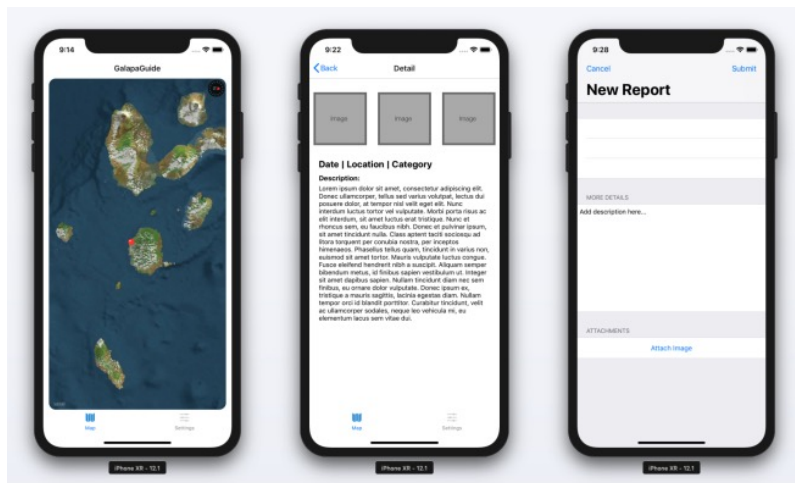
9:14

GalapaGuide

Map

Settings

iPhone XR - 12.1

9:22

Back

Detail

Image

Image

Image

Date | Location | Category

Description:

Lorem ipsum dolor sit amet, consectetur adipiscing elit. Donec ullamcorper, tellus sed varius volutpat, lectus dui posuere dolor, at tempor nisl velit eget elit. Nunc interdum luctus tortor vel vulputate. Morbi porta risus ac elit interdum, sit amet luctus erat tristique. Nunc et rhoncus sem, eu faucibus nibh. Donec et pulvinar ipsum, sit amet tincidunt nulla. Class aptent taciti sociosqu ad litora torquent per conubia nostra, per inceptos himenaeos. Phasellus tellus quam, tincidunt in varius non, euismod sit amet tortor. Mauris vulputate luctus congue. Fusce eleifend hendrerit nibh a suscipit. Aliquam semper bibendum metus, id finibus sapien vestibulum ut. Integer sit amet dapibus sapien. Nullam tincidunt diam nec sem finibus, eu ornare dolor vulputate. Donec ipsum ex, tristique a mauris sagittis, lacinia egestas diam. Nullam tempor orci id blandit porttitor. Curabitur tincidunt, velit ac ullamcorper sodales, neque leo vehicula mi, eu elementum lacus sem vitae dui.

Map

Settings

iPhone XR - 12.1

9:28

Cancel

Submit

New Report

MORE DETAILS

Add description here...

ATTACHMENTS

Attach Image

iPhone XR - 12.1